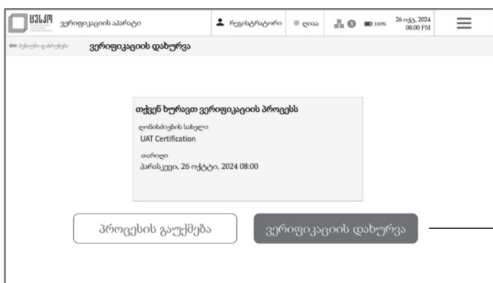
ᲪᲔᲡᲙᲝ ვერიფიკაციის ანარტი

რეგისტრატორი

ლილა

100%

26 ოქტ, 2024 08:00 PM

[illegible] ვერიფიკაციის დახურვა

თქვენ ხურავთ ვერიფიკაციის პროცესს

ღონისძიების სახელი

UAT Certification

თარიღი

პარასკევი, 26 ოქტ, 2024 08:00

პროცესის გაუქმება

ვერიფიკაციის დახურვა